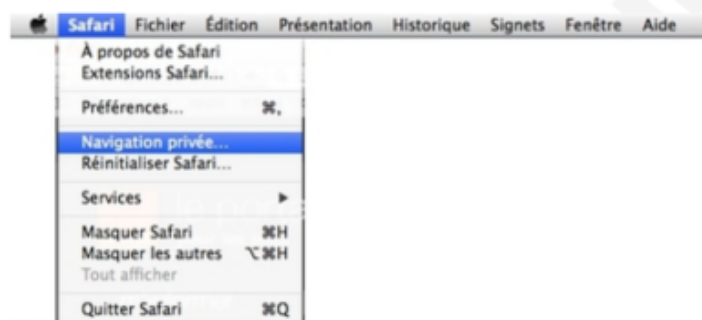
Safari Fichier Édition Présentation Historique Signets Fenêtre Aide

À propos de Safari
Extensions Safari...

Préférences... ⌘,

Navigation privée...
Réinitialiser Safari...

Services ▶

Masquer Safari ⌘H
Masquer les autres ⌥⌘H
Tout afficher

Quitter Safari ⌘Q